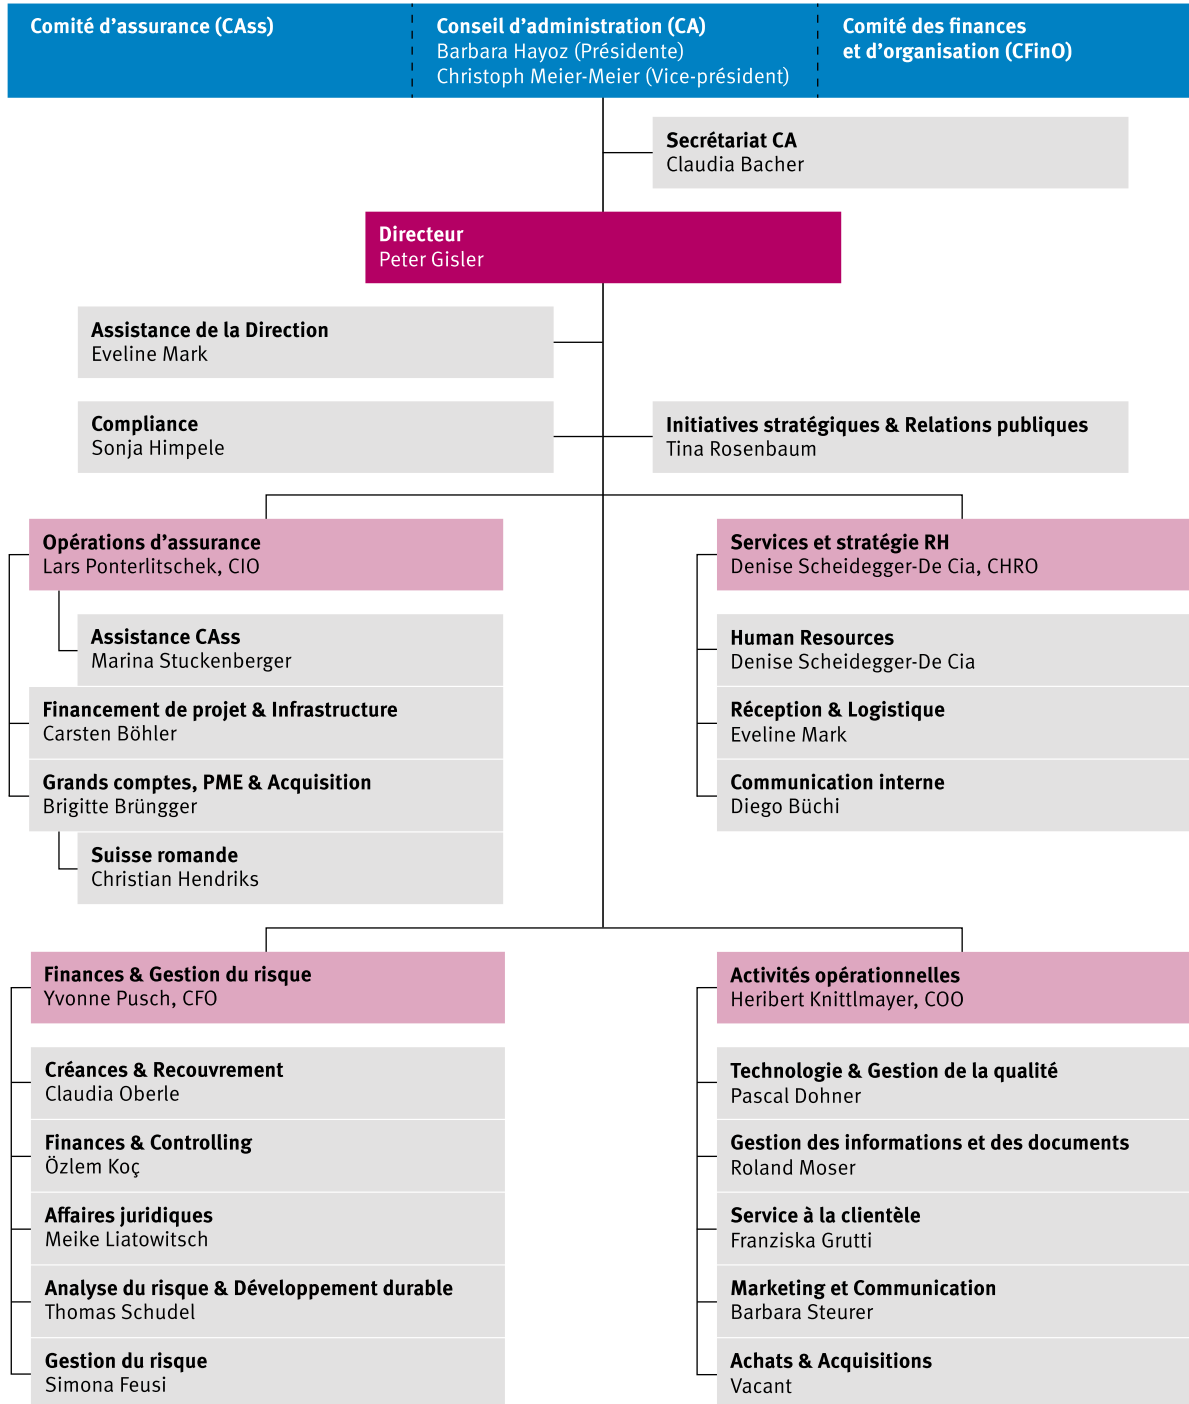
Comité d'assurance (CAss)

Conseil d'administration (CA)
Barbara Hayoz (Présidente)
Christoph Meier-Meier (Vice-président)

Comité des finances et d'organisation (CFinO)

Secrétariat CA
Claudia Bacher

Directeur
Peter Gisler

Assistance de la Direction
Eveline Mark

Compliance
Sonja Himpele

Initiatives stratégiques & Relations publiques
Tina Rosenbaum

Opérations d'assurance
Lars Ponterlitschek, CIO

Assistance CAss
Marina Stuckenberger

Financement de projet & Infrastructure
Carsten Böhler

Grands comptes, PME & Acquisition
Brigitte Brüngger

Suisse romande
Christian Hendriks

Services et stratégie RH
Denise Scheidegger-De Cia, CHRO

Human Resources
Denise Scheidegger-De Cia

Réception & Logistique
Eveline Mark

Communication interne
Diego Büchi

Finances & Gestion du risque
Yvonne Pusch, CFO

Créances & Recouvrement
Claudia Oberle

Finances & Controlling
Özlem Koç

Affaires juridiques
Meike Liatowitsch

Analyse du risque & Développement durable
Thomas Schudel

Gestion du risque
Simona Feusi

Activités opérationnelles
Heribert Knittlmayer, COO

Technologie & Gestion de la qualité
Pascal Dohner

Gestion des informations et des documents
Roland Moser

Service à la clientèle
Franziska Grutti

Marketing et Communication
Barbara Steurer

Achats & Acquisitions
Vacant